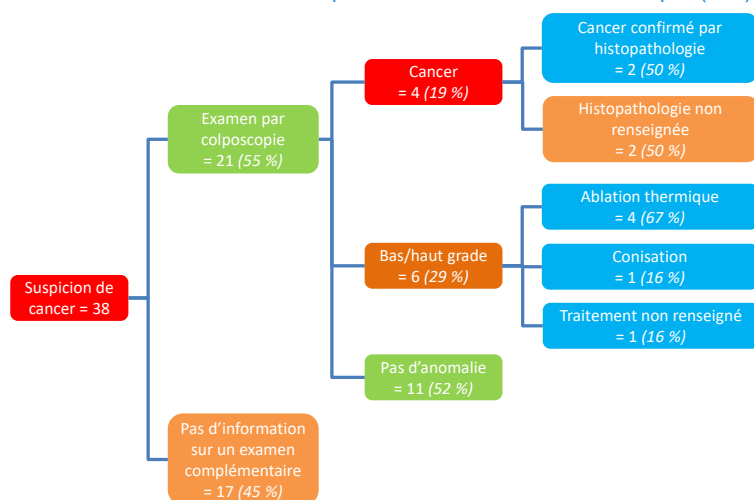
Suspicion de cancer = 38

Examen par colposcopie = 21 *(55 %)*

Cancer = 4 *(19 %)*

Cancer confirmé par histopathologie = 2 *(50 %)*

Histopathologie non renseignée = 2 *(50 %)*

Bas/haut grade = 6 *(29 %)*

Ablation thermique = 4 *(67 %)*

Conisation = 1 *(16 %)*

Traitement non renseigné = 1 *(16 %)*

Pas d'anomalie = 11 *(52 %)*

Pas d'information sur un examen complémentaire = 17 *(45 %)*